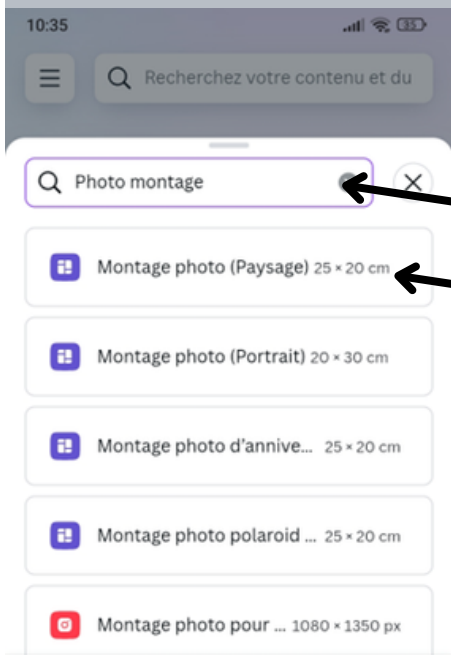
10:35

35

Recherchez votre contenu et du

Photo montage

Montage photo (Paysage) 25 × 20 cm

Montage photo (Portrait) 20 × 30 cm

Montage photo d'annive... 25 × 20 cm

Montage photo polaroid ... 25 × 20 cm

Montage photo pour ... 1080 × 1350 px